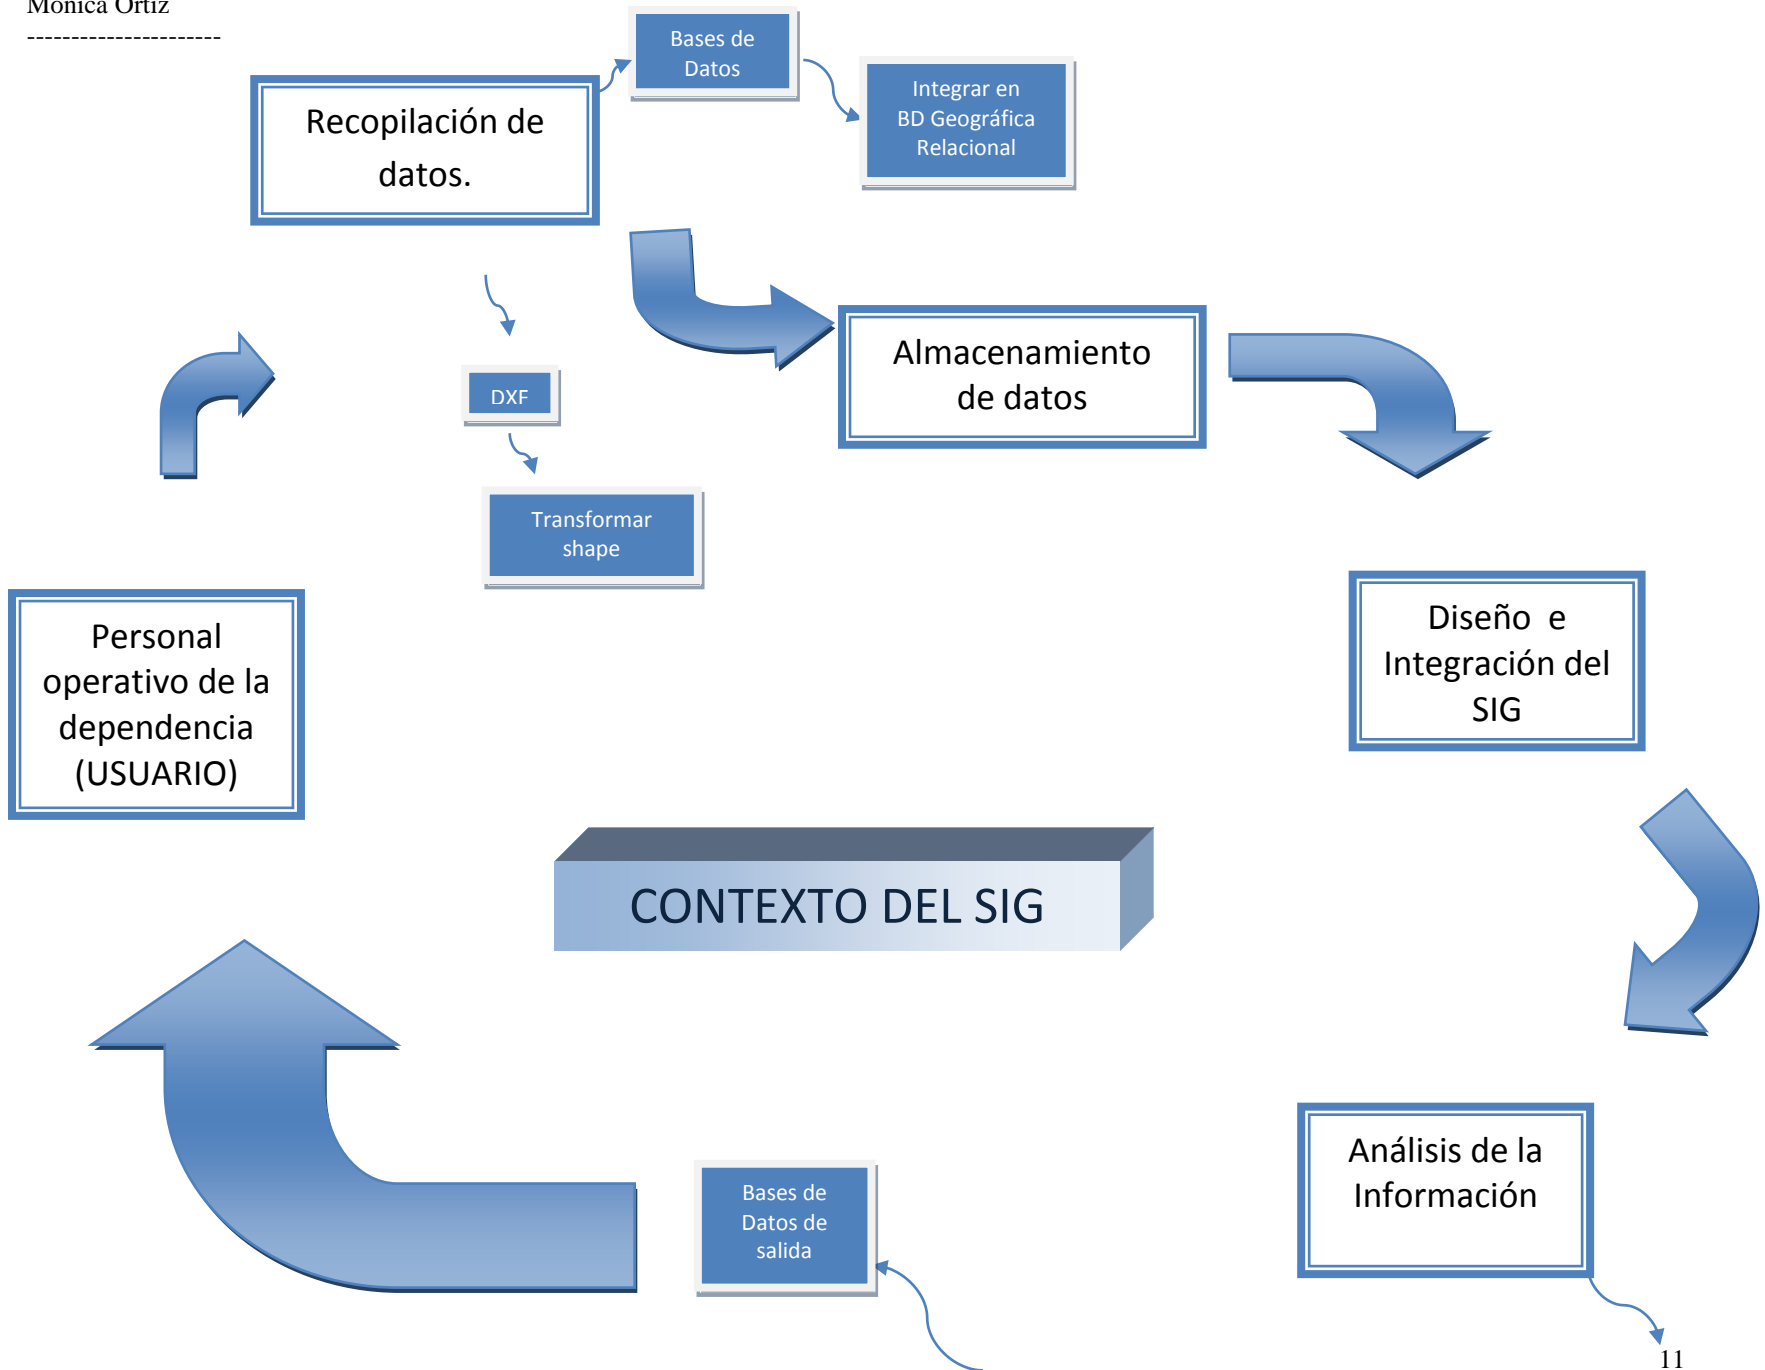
Monica Ortiz
----------------------

Bases de Datos

Integrar en BD Geográfica Relacional

Recopilación de datos.

Almacenamiento de datos

DXF

Transformar shape

Diseño e Integración del SIG

Personal operativo de la dependencia (USUARIO)

CONTEXTO DEL SIG

Bases de Datos de salida

Análisis de la Información

11